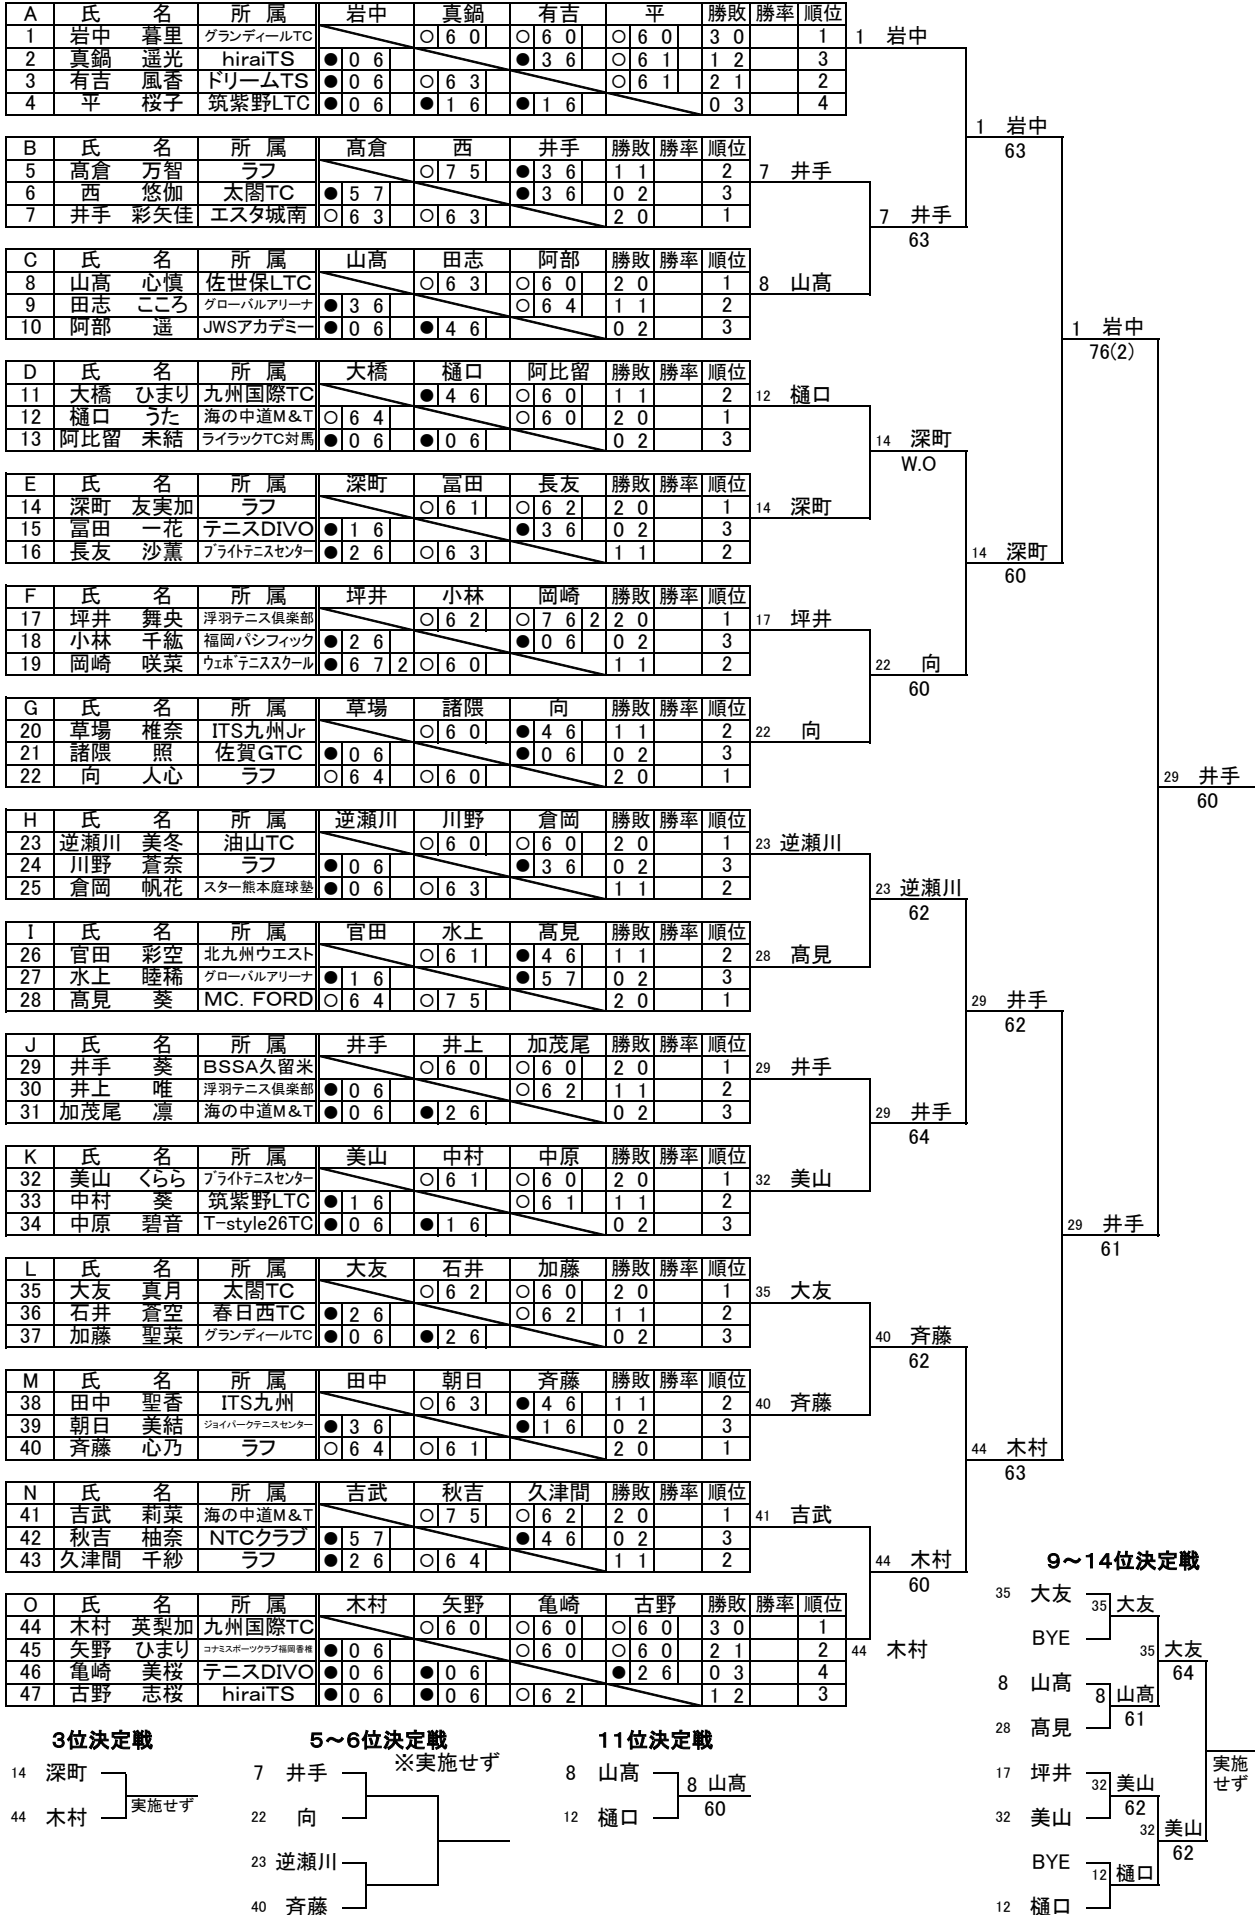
| A | 氏 名 | 所 属 | 岩中 | 真鍋 | 有吉 | 平 | 勝敗 | 勝率 | 順位 |
|---|---|---|---|---|---|---|---|---|---|
| 1 | 岩中 暮里 | グランディールTC | | ○ 6 0 | ○ 6 0 | ○ 6 0 | 3 0 | | 1 |
| 2 | 真鍋 遥光 | hiraiTS | ● 0 6 | | ● 3 6 | ○ 6 1 | 1 2 | | 3 |
| 3 | 有吉 風香 | ドリームTS | ● 0 6 | ○ 6 3 | | ○ 6 1 | 2 1 | | 2 |
| 4 | 平 桜子 | 筑紫野LTC | ● 0 6 | ● 1 6 | ● 1 6 | | 0 3 | | 4 |

| B | 氏 名 | 所 属 | 高倉 | 西 | 井手 | 勝敗 | 勝率 | 順位 |
|---|---|---|---|---|---|---|---|---|
| 5 | 高倉 万智 | ラフ | | ○ 7 5 | ● 3 6 | 1 1 | | 2 |
| 6 | 西 悠伽 | 太閤TC | ● 5 7 | | ● 3 6 | 0 2 | | 3 |
| 7 | 井手 彩矢佳 | エスタ城南 | ○ 6 3 | ○ 6 3 | | 2 0 | | 1 |

| C | 氏 名 | 所 属 | 山高 | 田志 | 阿部 | 勝敗 | 勝率 | 順位 |
|---|---|---|---|---|---|---|---|---|
| 8 | 山高 心慎 | 佐世保LTC | | ○ 6 3 | ○ 6 0 | 2 0 | | 1 |
| 9 | 田志 こころ | グローバルアリーナ | ● 3 6 | | ○ 6 4 | 1 1 | | 2 |
| 10 | 阿部 遥 | JWSアカデミー | ● 0 6 | ● 4 6 | | 0 2 | | 3 |

| D | 氏 名 | 所 属 | 大橋 | 樋口 | 阿比留 | 勝敗 | 勝率 | 順位 |
|---|---|---|---|---|---|---|---|---|
| 11 | 大橋 ひまり | 九州国際TC | | ● 4 6 | ○ 6 0 | 1 1 | | 2 |
| 12 | 樋口 うた | 海の中道M&T | ○ 6 4 | | ○ 6 0 | 2 0 | | 1 |
| 13 | 阿比留 未結 | ライラックTC対馬 | ● 0 6 | ● 0 6 | | 0 2 | | 3 |

| E | 氏 名 | 所 属 | 深町 | 冨田 | 長友 | 勝敗 | 勝率 | 順位 |
|---|---|---|---|---|---|---|---|---|
| 14 | 深町 友実加 | ラフ | | ○ 6 1 | ○ 6 2 | 2 0 | | 1 |
| 15 | 冨田 一花 | テニスDIVO | ● 1 6 | | ● 3 6 | 0 2 | | 3 |
| 16 | 長友 沙薫 | ブライトテニスセンター | ● 2 6 | ○ 6 3 | | 1 1 | | 2 |

| F | 氏 名 | 所 属 | 坪井 | 小林 | 岡崎 | 勝敗 | 勝率 | 順位 |
|---|---|---|---|---|---|---|---|---|
| 17 | 坪井 舞央 | 浮羽テニス倶楽部 | | ○ 6 2 | ○ 7 6 2 | 2 0 | | 1 |
| 18 | 小林 千紘 | 福岡パシフィック | ● 2 6 | | ● 0 6 | 0 2 | | 3 |
| 19 | 岡崎 咲菜 | ウェボテニススクール | ● 6 7 2 | ○ 6 0 | | 1 1 | | 2 |

| G | 氏 名 | 所 属 | 草場 | 諸隈 | 向 | 勝敗 | 勝率 | 順位 |
|---|---|---|---|---|---|---|---|---|
| 20 | 草場 椎奈 | ITS九州Jr | | ○ 6 0 | ● 4 6 | 1 1 | | 2 |
| 21 | 諸隈 照 | 佐賀GTC | ● 0 6 | | ● 0 6 | 0 2 | | 3 |
| 22 | 向 人心 | ラフ | ○ 6 4 | ○ 6 0 | | 2 0 | | 1 |

| H | 氏 名 | 所 属 | 逆瀬川 | 川野 | 倉岡 | 勝敗 | 勝率 | 順位 |
|---|---|---|---|---|---|---|---|---|
| 23 | 逆瀬川 美冬 | 油山TC | | ○ 6 0 | ○ 6 0 | 2 0 | | 1 |
| 24 | 川野 蒼奈 | ラフ | ● 0 6 | | ● 3 6 | 0 2 | | 3 |
| 25 | 倉岡 帆花 | スター熊本庭球塾 | ● 0 6 | ○ 6 3 | | 1 1 | | 2 |

| I | 氏 名 | 所 属 | 官田 | 水上 | 高見 | 勝敗 | 勝率 | 順位 |
|---|---|---|---|---|---|---|---|---|
| 26 | 官田 彩空 | 北九州ウエスト | | ○ 6 1 | ● 4 6 | 1 1 | | 2 |
| 27 | 水上 睦稀 | グローバルアリーナ | ● 1 6 | | ● 5 7 | 0 2 | | 3 |
| 28 | 高見 葵 | MC. FORD | ○ 6 4 | ○ 7 5 | | 2 0 | | 1 |

| J | 氏 名 | 所 属 | 井手 | 井上 | 加茂尾 | 勝敗 | 勝率 | 順位 |
|---|---|---|---|---|---|---|---|---|
| 29 | 井手 葵 | BSSA久留米 | | ○ 6 0 | ○ 6 0 | 2 0 | | 1 |
| 30 | 井上 唯 | 浮羽テニス倶楽部 | ● 0 6 | | ○ 6 2 | 1 1 | | 2 |
| 31 | 加茂尾 凛 | 海の中道M&T | ● 0 6 | ● 2 6 | | 0 2 | | 3 |

| K | 氏 名 | 所 属 | 美山 | 中村 | 中原 | 勝敗 | 勝率 | 順位 |
|---|---|---|---|---|---|---|---|---|
| 32 | 美山 くらら | ブライトテニスセンター | | ○ 6 1 | ○ 6 0 | 2 0 | | 1 |
| 33 | 中村 葵 | 筑紫野LTC | ● 1 6 | | ○ 6 1 | 1 1 | | 2 |
| 34 | 中原 碧音 | T-style26TC | ● 0 6 | ● 1 6 | | 0 2 | | 3 |

| L | 氏 名 | 所 属 | 大友 | 石井 | 加藤 | 勝敗 | 勝率 | 順位 |
|---|---|---|---|---|---|---|---|---|
| 35 | 大友 真月 | 太閤TC | | ○ 6 2 | ○ 6 0 | 2 0 | | 1 |
| 36 | 石井 蒼空 | 春日西TC | ● 2 6 | | ○ 6 2 | 1 1 | | 2 |
| 37 | 加藤 聖菜 | グランディールTC | ● 0 6 | ● 2 6 | | 0 2 | | 3 |

| M | 氏 名 | 所 属 | 田中 | 朝日 | 斉藤 | 勝敗 | 勝率 | 順位 |
|---|---|---|---|---|---|---|---|---|
| 38 | 田中 聖香 | ITS九州 | | ○ 6 3 | ● 4 6 | 1 1 | | 2 |
| 39 | 朝日 美結 | ジョイパークテニスセンター | ● 3 6 | | ● 1 6 | 0 2 | | 3 |
| 40 | 斉藤 心乃 | ラフ | ○ 6 4 | ○ 6 1 | | 2 0 | | 1 |

| N | 氏 名 | 所 属 | 吉武 | 秋吉 | 久津間 | 勝敗 | 勝率 | 順位 |
|---|---|---|---|---|---|---|---|---|
| 41 | 吉武 莉菜 | 海の中道M&T | | ○ 7 5 | ○ 6 2 | 2 0 | | 1 |
| 42 | 秋吉 柚奈 | NTCクラブ | ● 5 7 | | ● 4 6 | 0 2 | | 3 |
| 43 | 久津間 千紗 | ラフ | ● 2 6 | ○ 6 4 | | 1 1 | | 2 |

| O | 氏 名 | 所 属 | 木村 | 矢野 | 亀崎 | 古野 | 勝敗 | 勝率 | 順位 |
|---|---|---|---|---|---|---|---|---|---|
| 44 | 木村 英梨加 | 九州国際TC | | ○ 6 0 | ○ 6 0 | ○ 6 0 | 3 0 | | 1 |
| 45 | 矢野 ひまり | コナミスポーツクラブ福岡香椎 | ● 0 6 | | ○ 6 0 | ○ 6 0 | 2 1 | | 2 |
| 46 | 亀崎 美桜 | テニスDIVO | ● 0 6 | ● 0 6 | | ● 2 6 | 0 3 | | 4 |
| 47 | 古野 志桜 | hiraiTS | ● 0 6 | ● 0 6 | ○ 6 2 | | 1 2 | | 3 |

1 岩中
7 井手
8 山高
12 樋口
14 深町
17 坪井
22 向
23 逆瀬川
28 高見
29 井手
32 美山
35 大友
40 斉藤
41 吉武
44 木村

1 岩中 63
7 井手 63
14 深町 W.O
22 向 60
23 逆瀬川 62
29 井手 64
40 斉藤 62
44 木村 60

1 岩中 76(2)
14 深町 60
29 井手 62
44 木村 63

29 井手 61

29 井手 60

3位決戦
14 深町
44 木村
実施せず

5～6位決戦
※実施せず
7 井手
22 向
23 逆瀬川
40 斉藤

11位決戦
8 山高
12 樋口
8 山高 60

9～14位決定戦
35 大友
BYE
8 山高
28 高見
17 坪井
32 美山
BYE
12 樋口
35 大友
8 山高 61
32 美山 62
12 樋口
35 大友 64
32 美山 62
実施せず